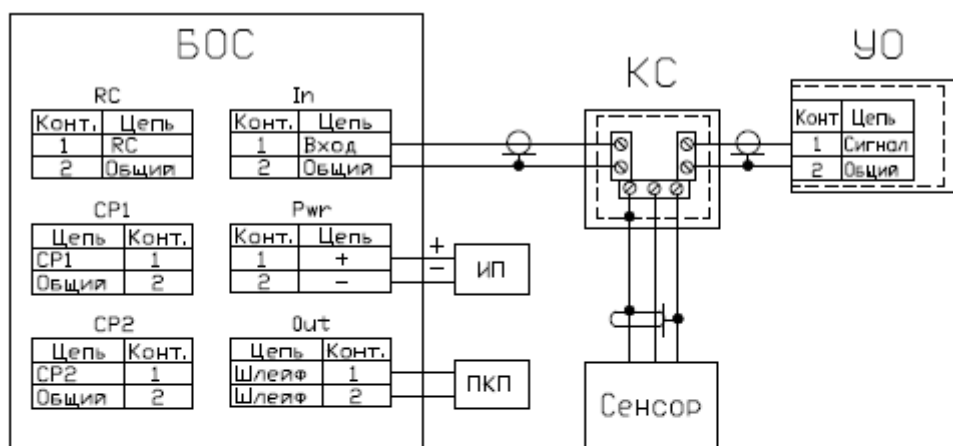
БОС

RC

| Конт. | Цепь |
|---|---|
| 1 | RC |
| 2 | Общий |

In

| Конт. | Цепь |
|---|---|
| 1 | Вход |
| 2 | Общий |

CP1

| Цепь | Конт. |
|---|---|
| CP1 | 1 |
| Общий | 2 |

Pwr

| Конт. | Цепь |
|---|---|
| 1 | + |
| 2 | − |

CP2

| Цепь | Конт. |
|---|---|
| CP2 | 1 |
| Общий | 2 |

Out

| Цепь | Конт. |
|---|---|
| Шлейф | 1 |
| Шлейф | 2 |

+
−
ИП

ПКП

КС

УО

| Конт | Цепь |
|---|---|
| 1 | Сигнал |
| 2 | Общий |

Сенсор